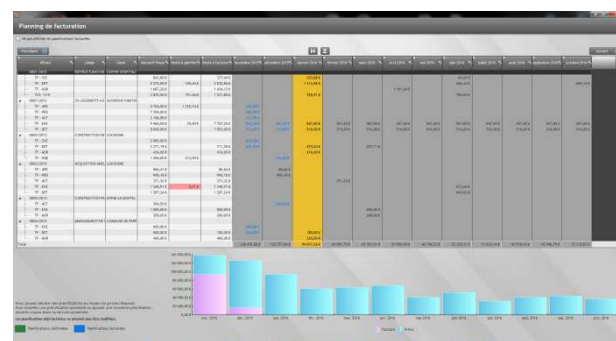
Planning de facturation

Précédent

Suivant

| Affaire | Client | Montant Prévu | Reste à planifier | Reste à facturer | novembre 2014 | décembre 2014 | janvier 2015 | février 2015 | mars 2015 | avril 2015 | mai 2015 | juin 2015 | juillet 2015 | août 2015 | septembre 2015 | octobre 2015 |
|---|---|---|---|---|---|---|---|---|---|---|---|---|---|---|---|---|
| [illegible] | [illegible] | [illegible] | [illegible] | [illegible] | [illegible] | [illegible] | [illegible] | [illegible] | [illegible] | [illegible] | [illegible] | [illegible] | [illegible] | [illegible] | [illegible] | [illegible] |

Total

Planifiées confirmées
Planifiées facturées

nov. 2014
déc. 2014
janv. 2015
févr. 2015
mars 2015
avr. 2015
mai 2015
juin 2015
juil. 2015
août 2015
sept. 2015
oct. 2015